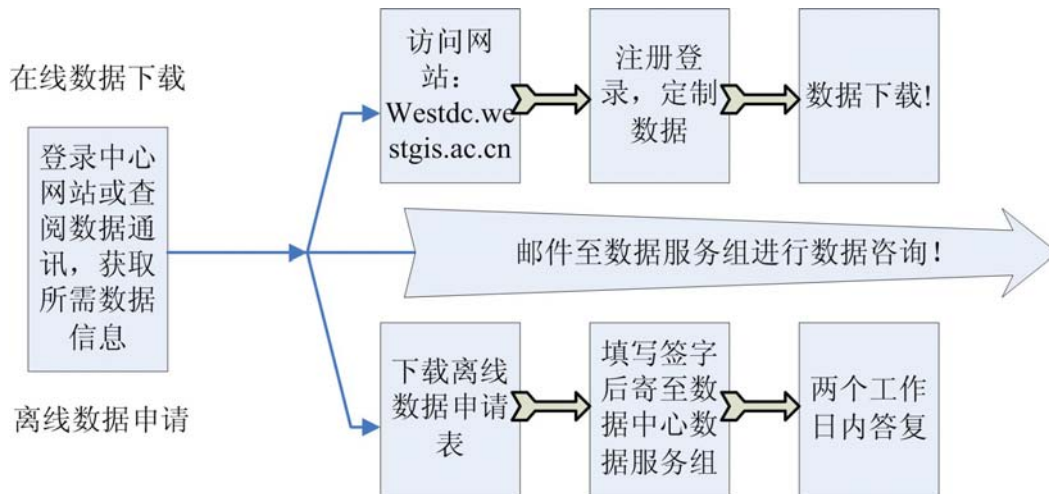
在线数据下载

登录中心网站或查阅数据通讯，获取所需数据信息

访问网站：Westdc.westgis.ac.cn

注册登录，定制数据

数据下载!

邮件至数据服务组进行数据咨询！

离线数据申请

下载离线数据申请表

填写签字后寄至数据中心数据服务组

两个工作日内答复